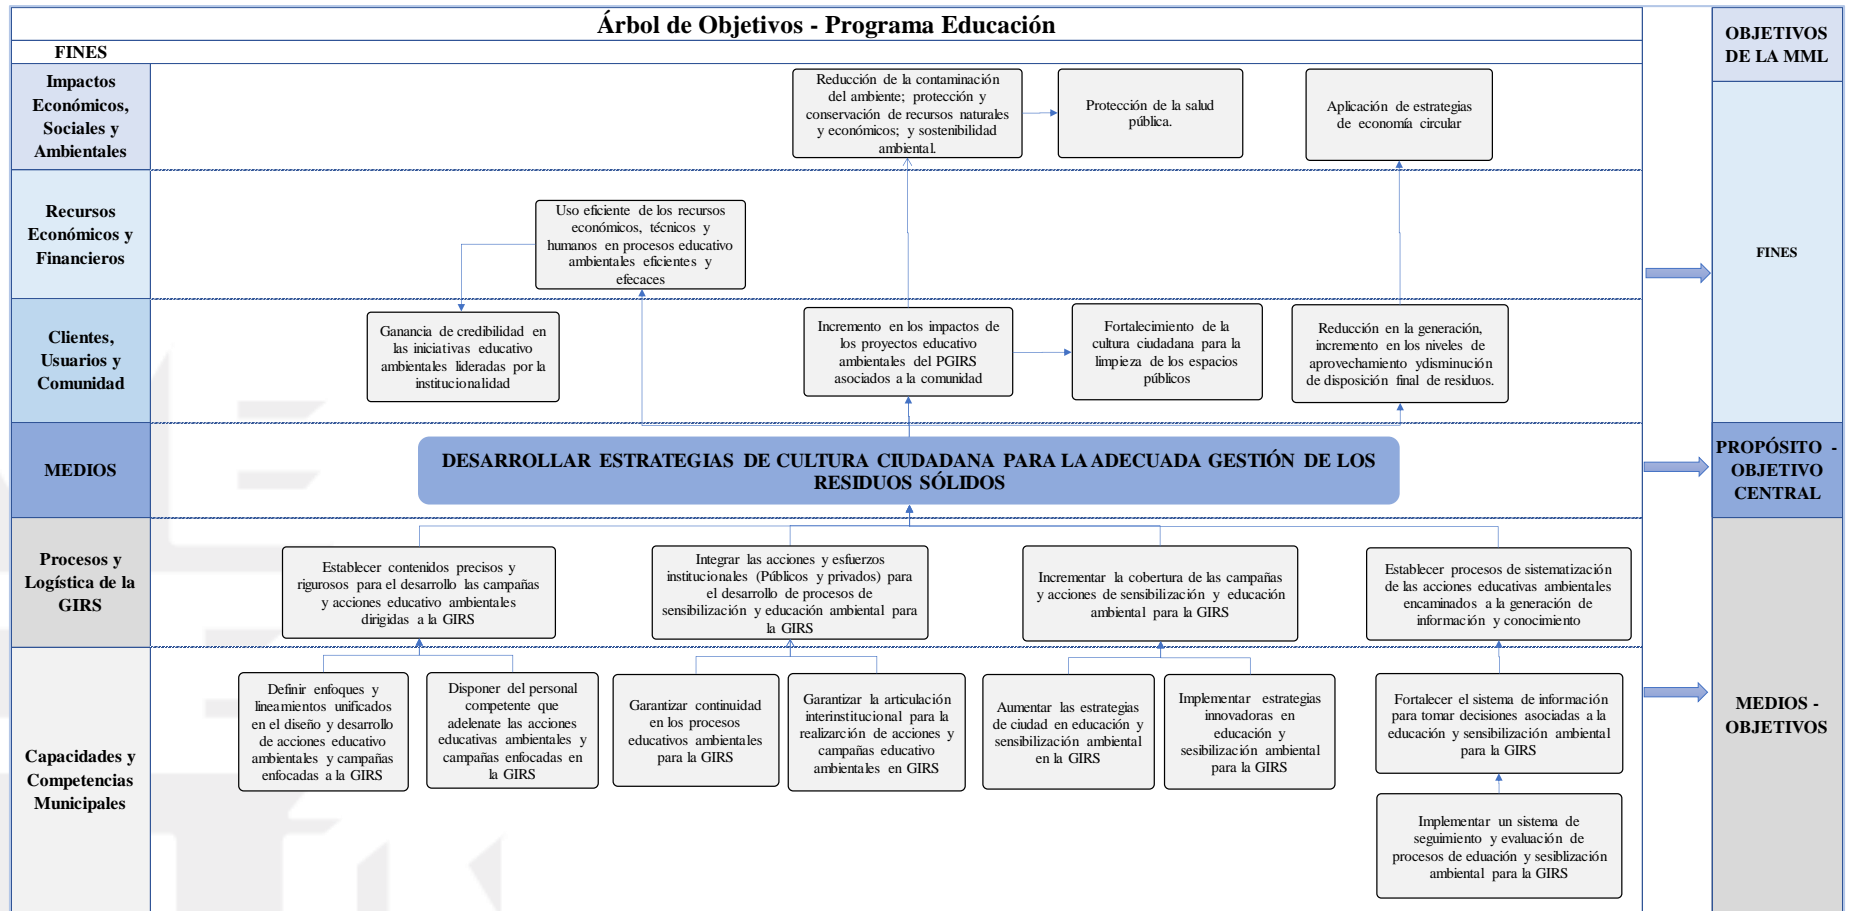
Árbol de Objetivos - Programa Educación

FINES

Impactos Económicos, Sociales y Ambientales

Reducción de la contaminación del ambiente; protección y conservación de recursos naturales y económicos; y sostenibilidad ambiental.

Protección de la salud pública.

Aplicación de estrategias de economía circular

Recursos Económicos y Financieros

Uso eficiente de los recursos económicos, técnicos y humanos en procesos educativo ambientales eficientes y efecaces

Clientes, Usuarios y Comunidad

Ganancia de credibilidad en las iniciativas educativo ambientales lideradas por la institucionalidad

Incremento en los impactos de los proyectos educativo ambientales del PGIRS asociados a la comunidad

Fortalecimiento de la cultura ciudadana para la limpieza de los espacios públicos

Reducción en la generación, incremento en los niveles de aprovechamiento ydisminución de disposición final de residuos.

MEDIOS

DESARROLLAR ESTRATEGIAS DE CULTURA CIUDADANA PARA LA ADECUADA GESTIÓN DE LOS RESIDUOS SÓLIDOS

Procesos y Logística de la GIRS

Establecer contenidos precisos y rigurosos para el desarrollo las campañas y acciones educativo ambientales dirigidas a la GIRS

Integrar las acciones y esfuerzos institucionales (Públicos y privados) para el desarrollo de procesos de sensibilización y educación ambiental para la GIRS

Incrementar la cobertura de las campañas y acciones de sensibilización y educación ambiental para la GIRS

Establecer procesos de sistematización de las acciones educativas ambientales encaminados a la generación de información y conocimiento

Capacidades y Competencias Municipales

Definir enfoques y lineamientos unificados en el diseño y desarrollo de acciones educativo ambientales y campañas enfocadas a la GIRS

Disponer del personal competente que adelenate las acciones educativas ambientales y campañas enfocadas en la GIRS

Garantizar continuidad en los procesos educativos ambientales para la GIRS

Garantizar la articulación interinstitucional para la realización de acciones y campañas educativo ambientales en GIRS

Aumentar las estrategias de ciudad en educación y sensibilización ambiental en la GIRS

Implementar estrategias innovadoras en educación y sesibilización ambiental para la GIRS

Fortalecer el sistema de información para tomar decisiones asociadas a la educación y sensibilización ambiental para la GIRS

Implementar un sistema de seguimiento y evaluación de procesos de eduación y sesiblización ambiental para la GIRS

OBJETIVOS DE LA MML

FINES

PROPÓSITO - OBJETIVO CENTRAL

MEDIOS - OBJETIVOS